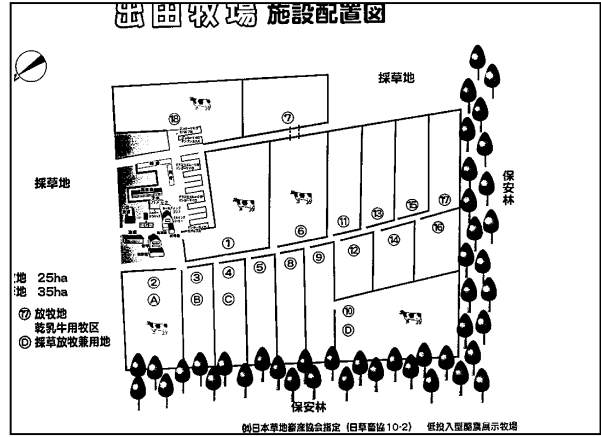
出田牧場 施設配置図

採草地

採草地

保安林

⑱ ⑦

① ⑥ ⑪ ⑬ ⑮ ⑰

⑫ ⑭ ⑯

② ③ ④ ⑤ ⑧ ⑨

Ⓐ Ⓑ Ⓒ

⑩

Ⓓ

地 25ha
地 35ha

⑰ 放牧地
乾乳牛用牧区
Ⓓ 採草放牧兼用地

保安林

(財)日本草地畜産協会指定（日草畜協10-2） 低投入型酪農展示牧場